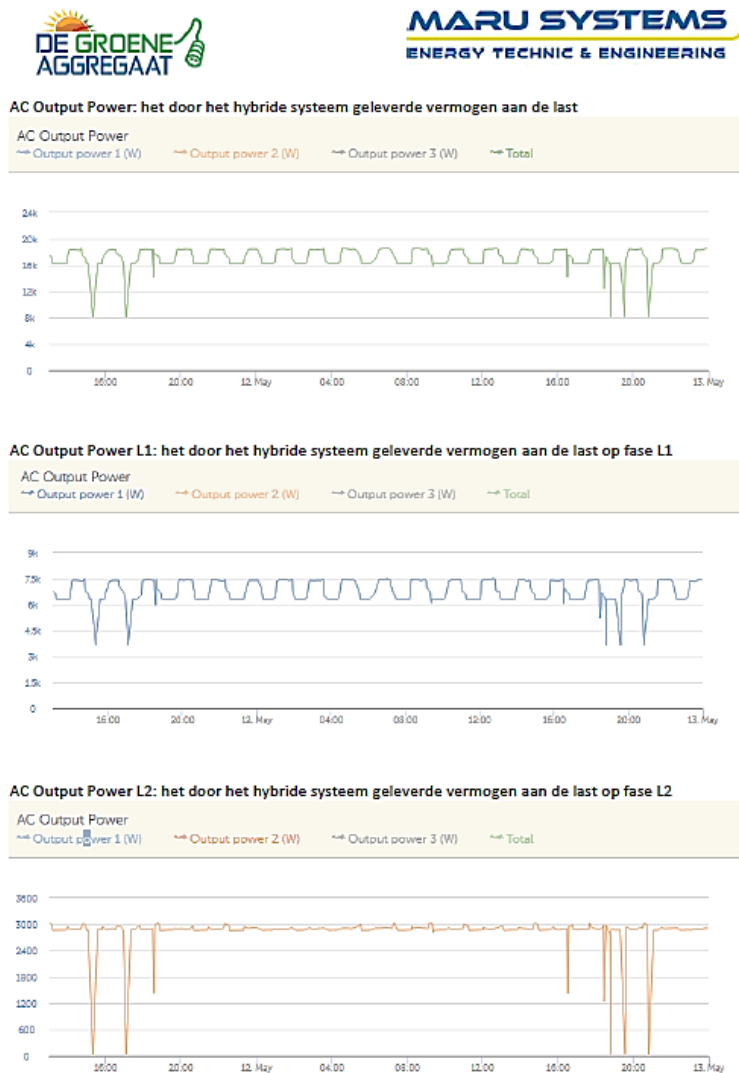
DE GROENE AGGREGAAT

MARU SYSTEMS
ENERGY TECHNIC & ENGINEERING

AC Output Power: het door het hybride systeem geleverde vermogen aan de last

AC Output Power
Output power 1 (W) Output power 2 (W) Output power 3 (W) Total

24k
20k
16k
12k
8k
4k
0
16:00 20:00 12. May 04:00 08:00 12:00 16:00 20:00 13. May

AC Output Power L1: het door het hybride systeem geleverde vermogen aan de last op fase L1

AC Output Power
Output power 1 (W) Output power 2 (W) Output power 3 (W) Total

9k
7.5k
6k
4.5k
3k
1.5k
0
16:00 20:00 12. May 04:00 08:00 12:00 16:00 20:00 13. May

AC Output Power L2: het door het hybride systeem geleverde vermogen aan de last op fase L2

AC Output Power
Output power 1 (W) Output power 2 (W) Output power 3 (W) Total

3600
3000
2400
1800
1200
600
0
16:00 20:00 12. May 04:00 08:00 12:00 16:00 20:00 13. May